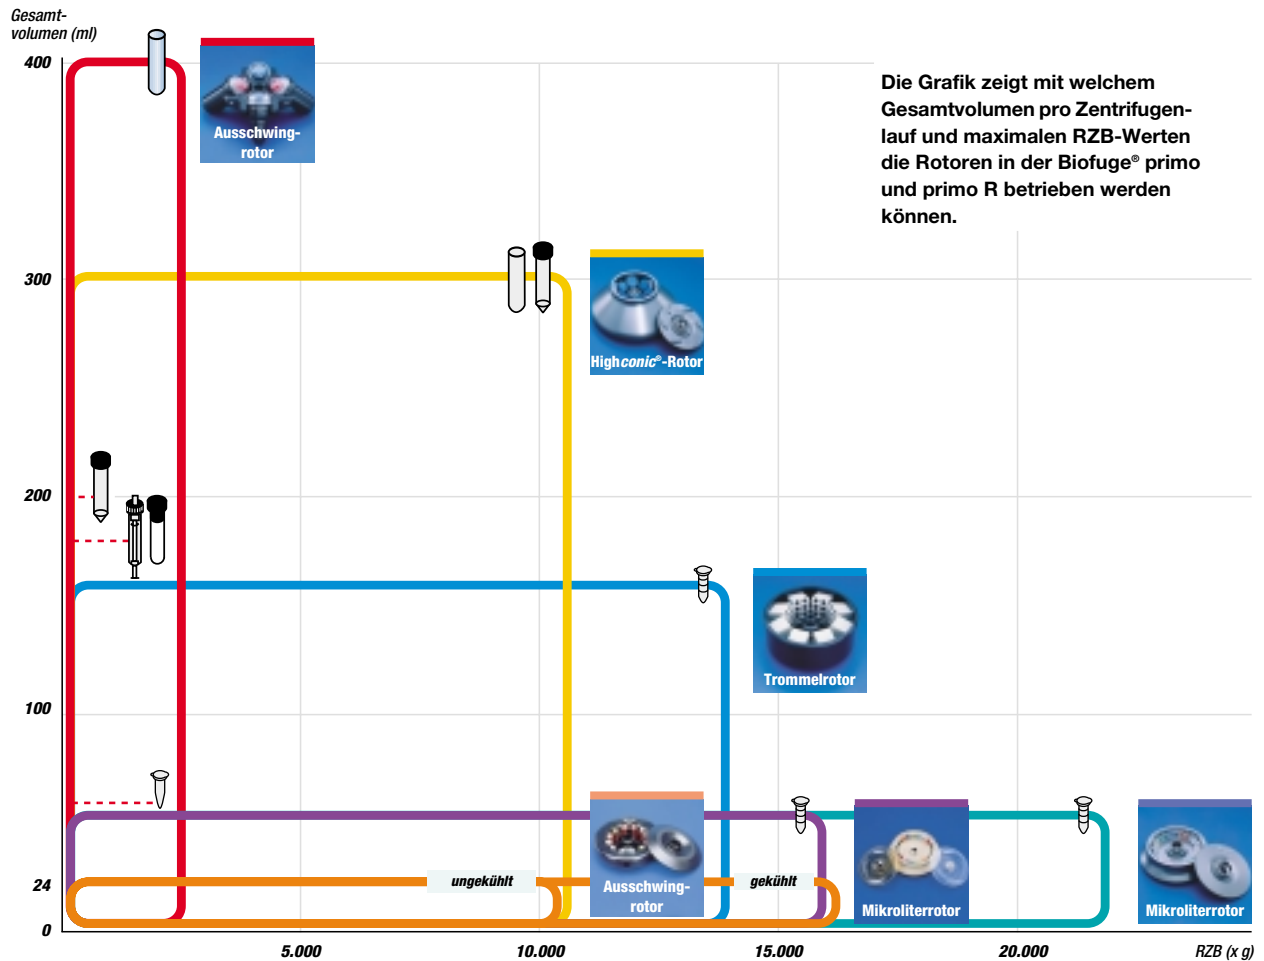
Gesamtvolumen (ml)

400

300

200

100

24

0

5.000

10.000

15.000

20.000

RZB (x g)

Die Grafik zeigt mit welchem Gesamtvolumen pro Zentrifugenlauf und maximalen RZB-Werten die Rotoren in der Biofuge® primo und primo R betrieben werden können.

Ausschwingrotor

Highconic®-Rotor

Trommelrotor

ungekühlt

Ausschwingrotor

gekühlt

Mikroliterrotor

Mikroliterrotor